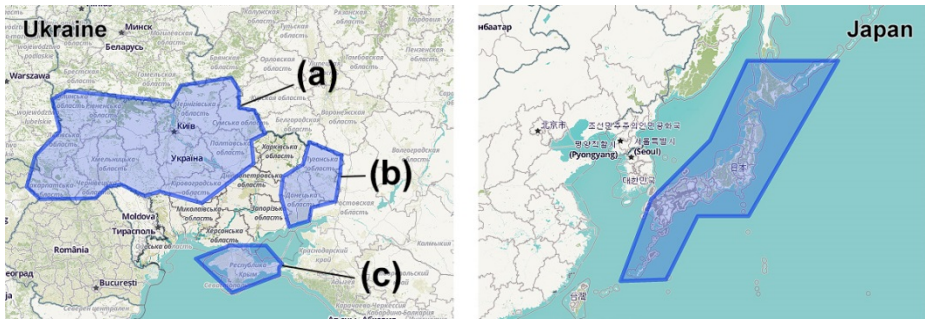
Ukraine

Минск

Беларусь

Warszawa

(a)

Київ

Україна

(b)

Moldova

Тирасполь

România

(c)

București

Республіка Крим

Japan

北京市

조선민주주의인민공화국

평양직할시 (Pyongyang)

서울특별시 (Seoul)

대한민국

日本